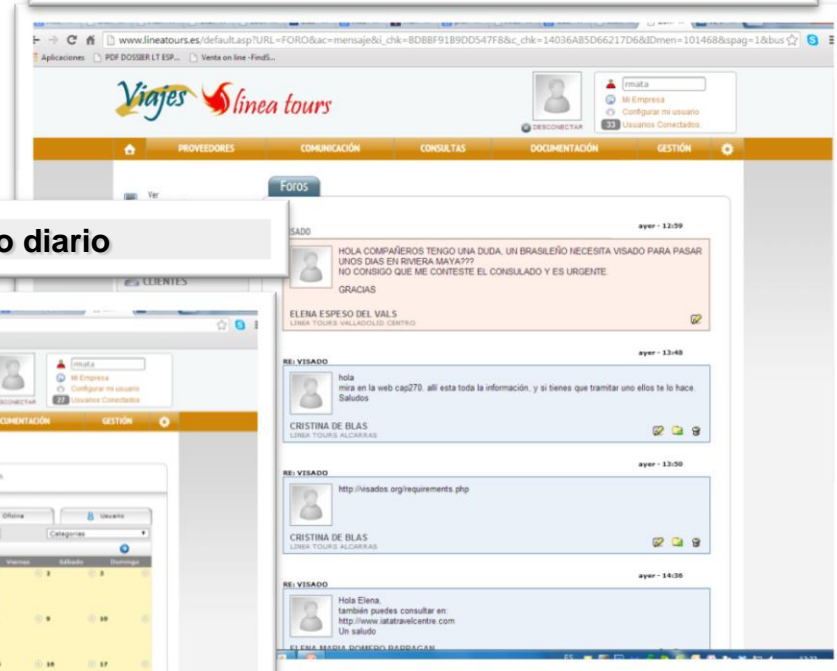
www.lineatours.es/default.asp?URL=FORO&ac=mensaje&i_chk=BDBBF91B9DD547F8&c_chk=14036A85D66217D6&IDmen=101468&spag=1&bus

Aplicaciones PDF DOSSIER LT ESP... Venta on line -FindS...

Viajes línea tours

rmata
Mi Empresa
Configurar mi usuario
33 Usuarios Conectados
DESCONECTAR

PROVEEDORES COMUNICACIÓN CONSULTAS DOCUMENTACIÓN GESTIÓN

Foros

Ver

o diario

CLIENTES

SADO ayer - 12:59

HOLA COMPAÑEROS TENGO UNA DUDA. UN BRASILEÑO NECESITA VISADO PARA PASAR UNOS DIAS EN RIVIERA MAYA???
NO CONSIGO QUE ME CONTESTE EL CONSULADO Y ES URGENTE.
GRACIAS

ELENA ESPESO DEL VALS
LINEA TOURS VALLADOLID CENTRO

RE: VISADO ayer - 13:48

hola
mira en la web cap270. allí esta toda la información. y si tienes que tramitar uno ellos te lo hace.
Saludos

CRISTINA DE BLAS
LINEA TOURS ALCARRAS

RE: VISADO ayer - 13:50

http://visados.org/requirements.php

CRISTINA DE BLAS
LINEA TOURS ALCARRAS

RE: VISADO ayer - 14:36

Hola Elena,
también puedes consultar en:
http://www.iatatravelcentre.com
Un saludo

ELENA MARIA ROMERO BARRAGAN

rmata
Mi Empresa
Configurar mi usuario
27 Usuarios Conectados
DESCONECTAR
CUMENTACIÓN GESTIÓN

Oficina Usuario
Categorias
Viernes Sábado Domingo
3 3
9 10
16 17